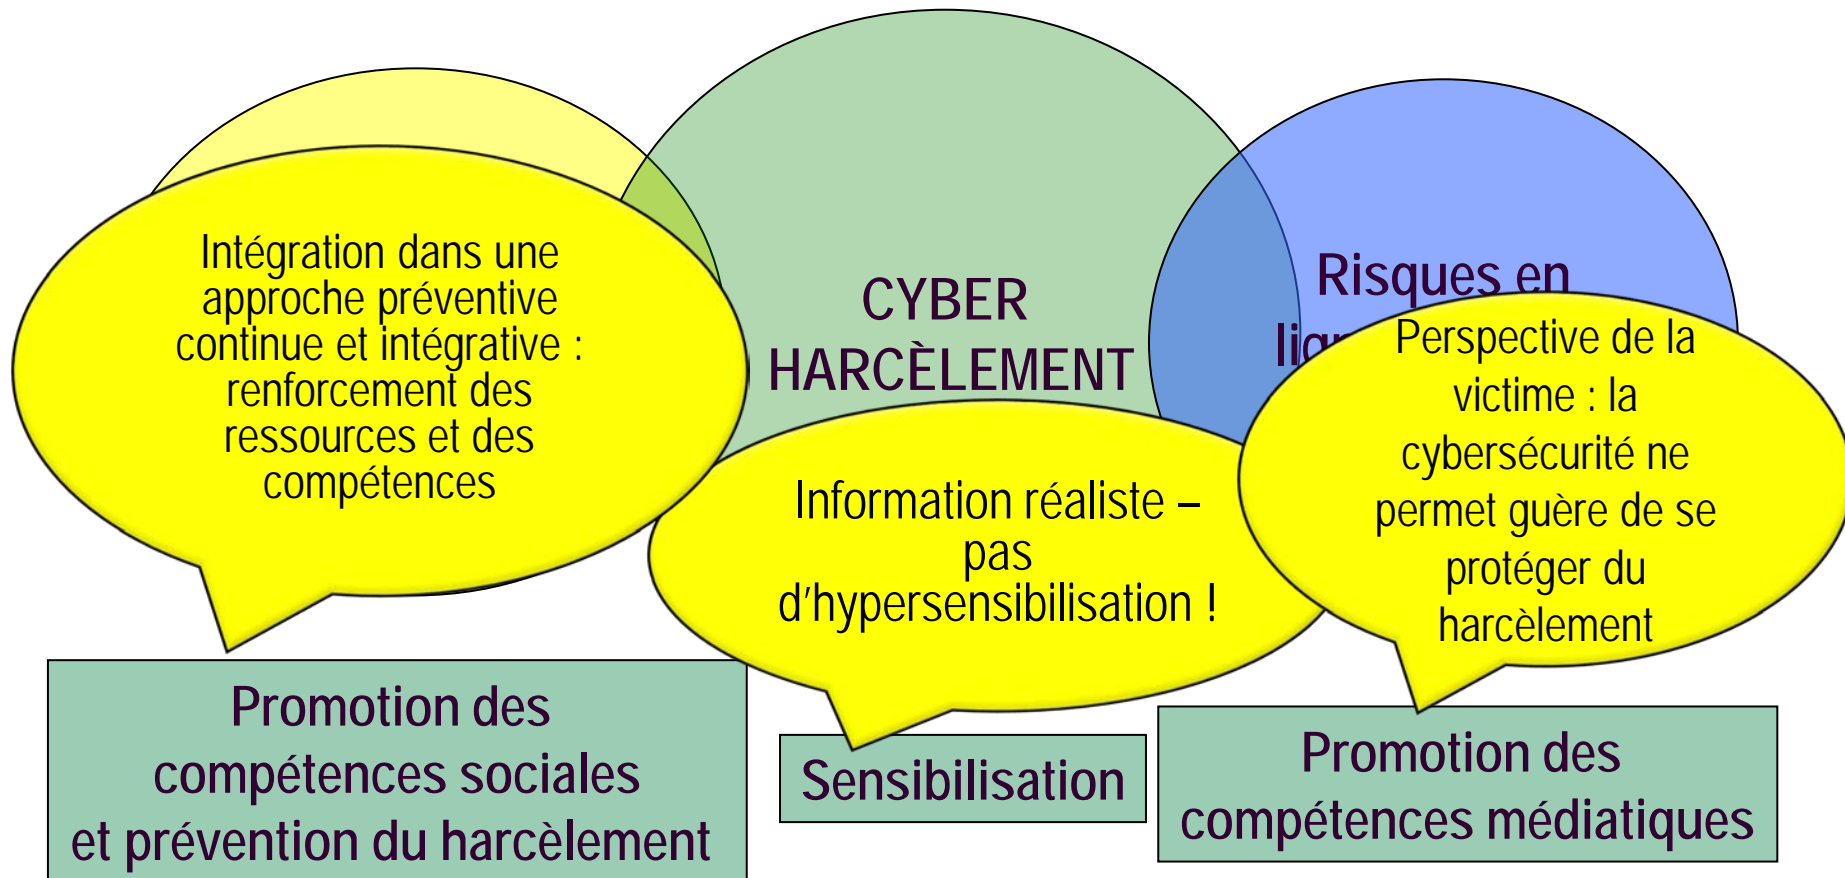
Intégration dans une approche préventive continue et intégrative : renforcement des ressources et des compétences

CYBER HARCÈLEMENT

Risques en lig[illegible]

Perspective de la victime : la cybersécurité ne permet guère de se protéger du harcèlement

Information réaliste – pas d'hypersensibilisation !

Promotion des compétences sociales et prévention du harcèlement

Sensibilisation

Promotion des compétences médiatiques